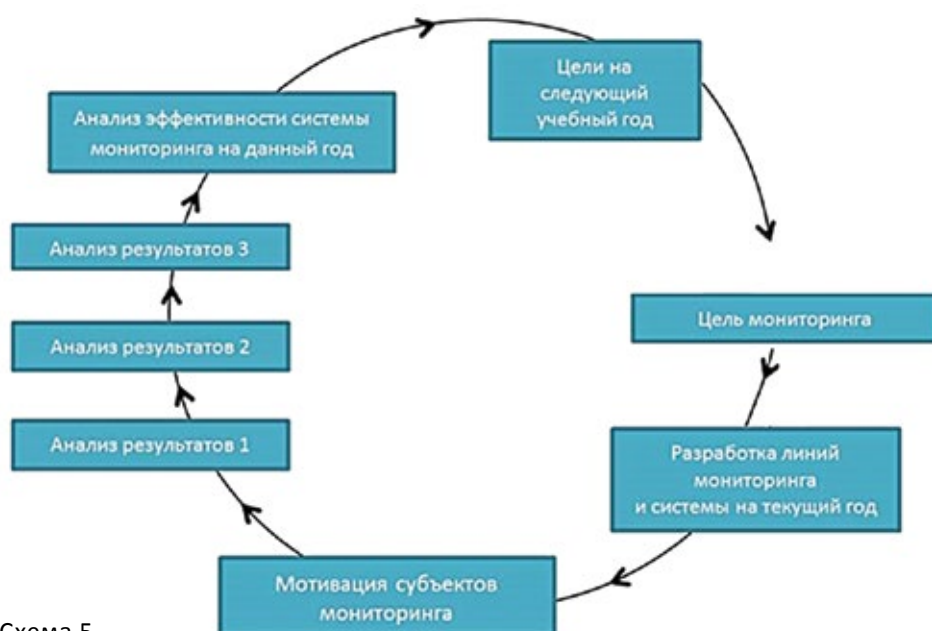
Цели на следующий учебный год

Цель мониторинга

Разработка линий мониторинга и системы на текущий год

Мотивация субъектов мониторинга

Анализ результатов 1

Анализ результатов 2

Анализ результатов 3

Анализ эффективности системы мониторинга на данный год

Схема 5